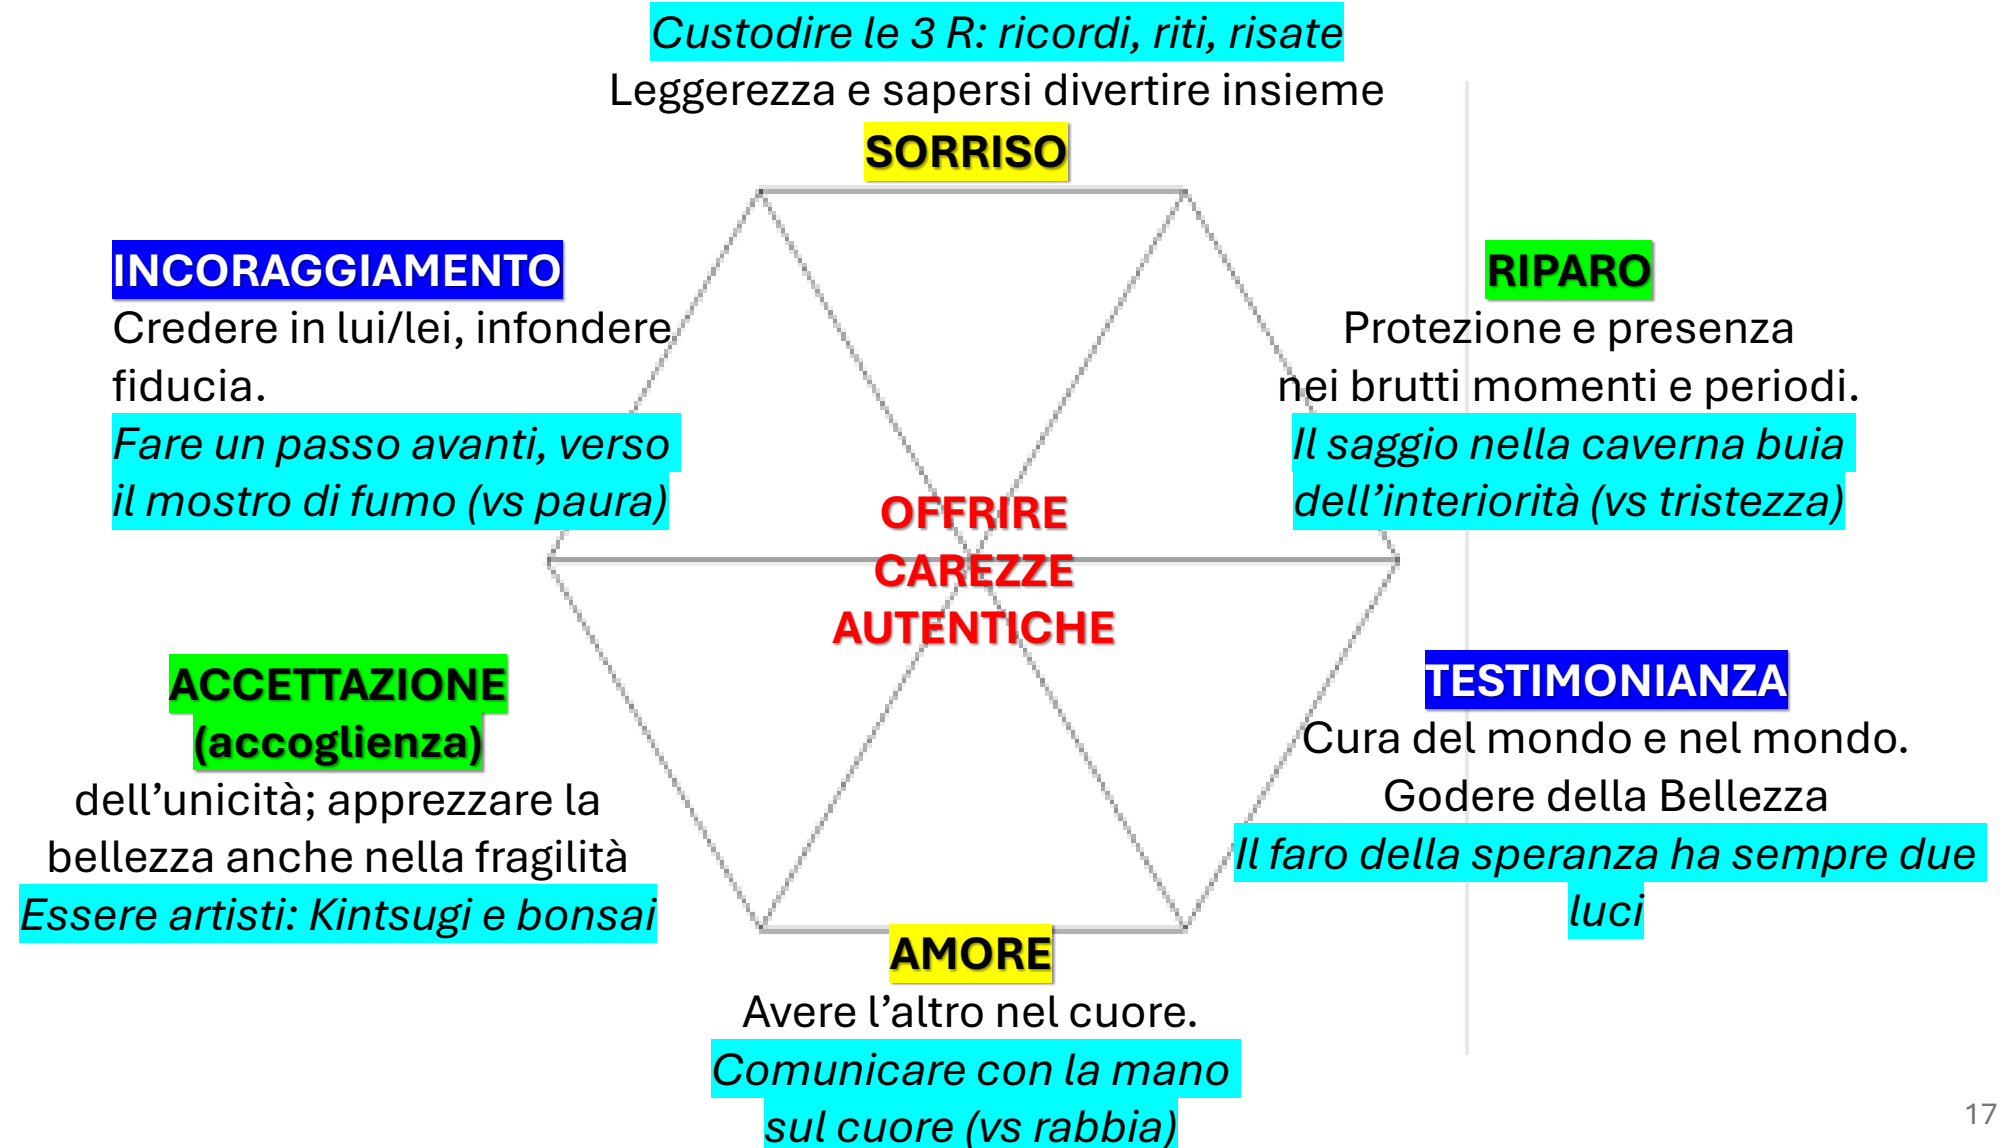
Custodire le 3 R: ricordi, riti, risate
Leggerezza e sapersi divertire insieme
SORRISO

INCORAGGIAMENTO
Credere in lui/lei, infondere fiducia.
Fare un passo avanti, verso il mostro di fumo (vs paura)

RIPARO
Protezione e presenza nei brutti momenti e periodi.
Il saggio nella caverna buia dell'interiorità (vs tristezza)

OFFRIRE
CAREZZE
AUTENTICHE

ACCETTAZIONE
(accoglienza)
dell'unicità; apprezzare la bellezza anche nella fragilità
Essere artisti: Kintsugi e bonsai

TESTIMONIANZA
Cura del mondo e nel mondo.
Godere della Bellezza
Il faro della speranza ha sempre due luci

AMORE
Avere l'altro nel cuore.
Comunicare con la mano sul cuore (vs rabbia)

17